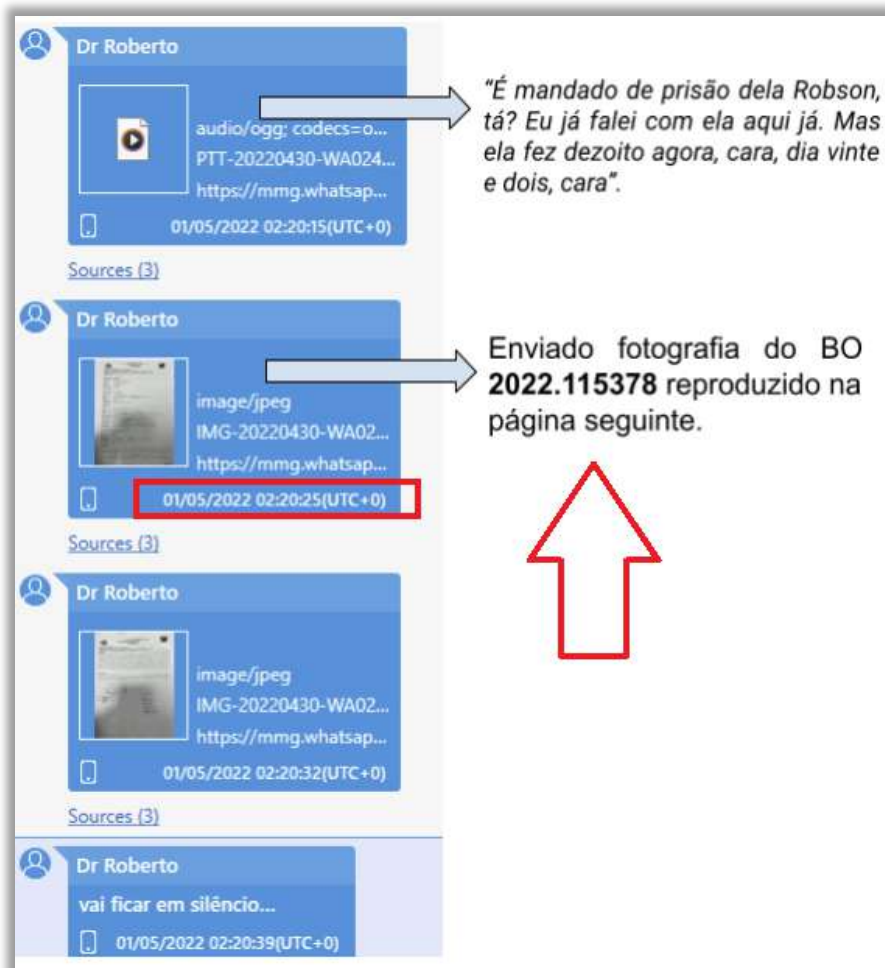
Dr Roberto

audio/ogg; codecs=o...
PTT-20220430-WA024...
https://mmg.whatsap...

01/05/2022 02:20:15(UTC+0)

Sources (3)

"É mandado de prisão dela Robson, tá? Eu já falei com ela aqui já. Mas ela fez dezoito agora, cara, dia vinte e dois, cara".

Dr Roberto

image/jpeg
IMG-20220430-WA02...
https://mmg.whatsap...

01/05/2022 02:20:25(UTC+0)

Sources (3)

Enviado fotografia do BO **2022.115378** reproduzido na página seguinte.

Dr Roberto

image/jpeg
IMG-20220430-WA02...
https://mmg.whatsap...

01/05/2022 02:20:32(UTC+0)

Sources (3)

Dr Roberto

vai ficar em silêncio...

01/05/2022 02:20:39(UTC+0)